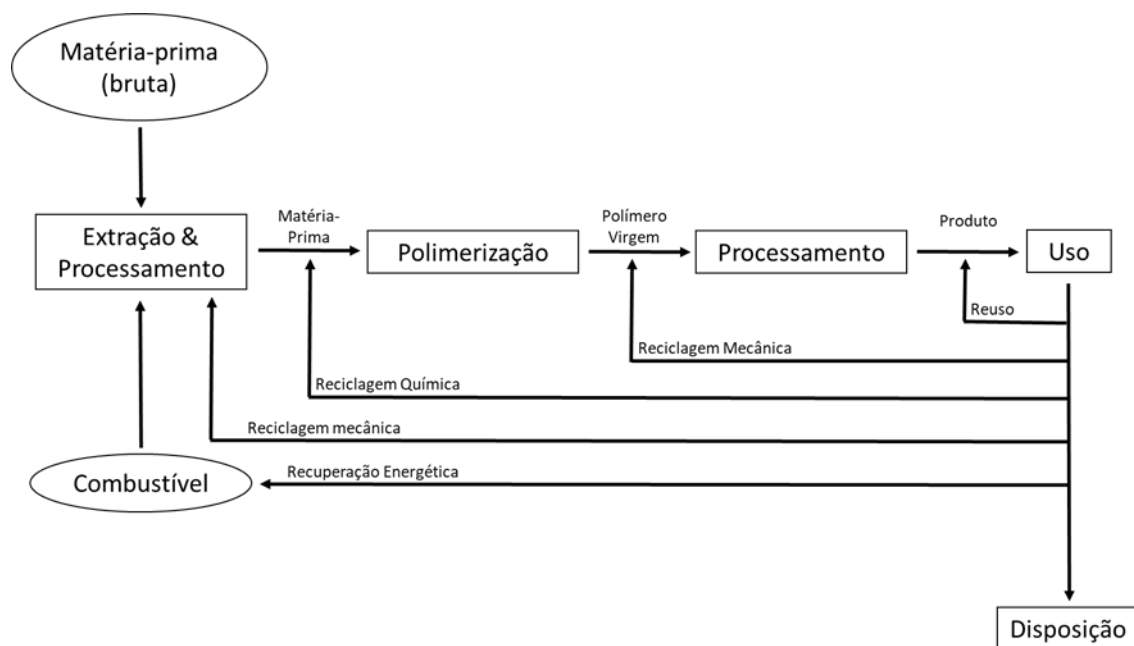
Matéria-prima (bruta)

Extração & Processamento

Matéria-Prima

Polimerização

Polímero Virgem

Processamento

Produto

Uso

Reuso

Reciclagem Mecânica

Reciclagem Química

Reciclagem mecânica

Recuperação Energética

Combustível

Disposição